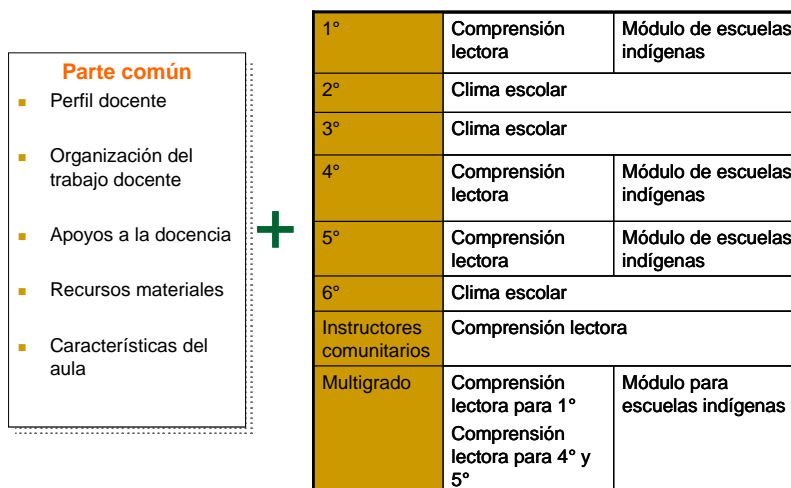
Parte común

- Perfil docente
- Organización del trabajo docente
- Apoyos a la docencia
- Recursos materiales
- Características del aula

+

| 1° | Comprensión lectora | Módulo de escuelas indígenas |
|---|---|---|
| 2° | Clima escolar | |
| 3° | Clima escolar | |
| 4° | Comprensión lectora | Módulo de escuelas indígenas |
| 5° | Comprensión lectora | Módulo de escuelas indígenas |
| 6° | Clima escolar | |
| Instructores comunitarios | Comprensión lectora | |
| Multigrado | Comprensión lectora para 1° Comprensión lectora para 4° y 5° | Módulo para escuelas indígenas |